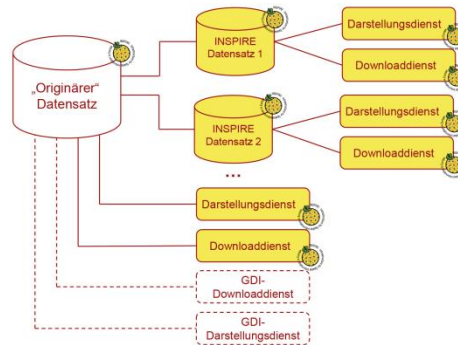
„Originärer“ Datensatz

INSPIRE Datensatz 1

Darstellungsdienst

Downloaddienst

INSPIRE Datensatz 2

Darstellungsdienst

Downloaddienst

...

Darstellungsdienst

Downloaddienst

GDI-Downloaddienst

GDI-Darstellungsdienst